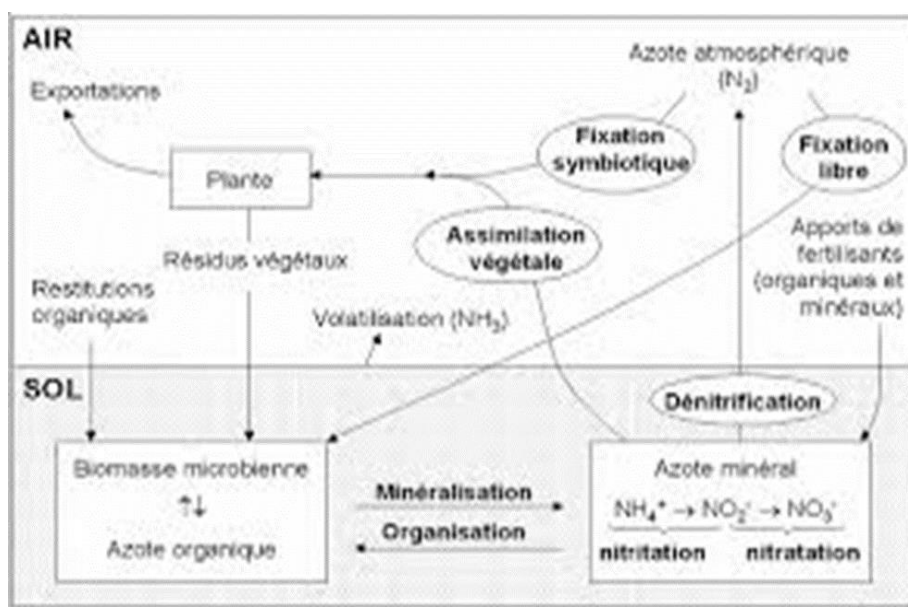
AIR

Azote atmosphérique ($N_2$)

Exportations

Fixation symbiotique

Fixation libre

Plante

Assimilation végétale

Apports de fertilisants (organiques et minéraux)

Résidus végétaux

Restitutions organiques

Volatilisation ($NH_3$)

SOL

Dénitrification

Biomasse microbienne
↑↓
Azote organique

Minéralisation

Organisation

Azote minéral
$NH_4^+ \rightarrow NO_2^- \rightarrow NO_3^-$
nitritation nitratation